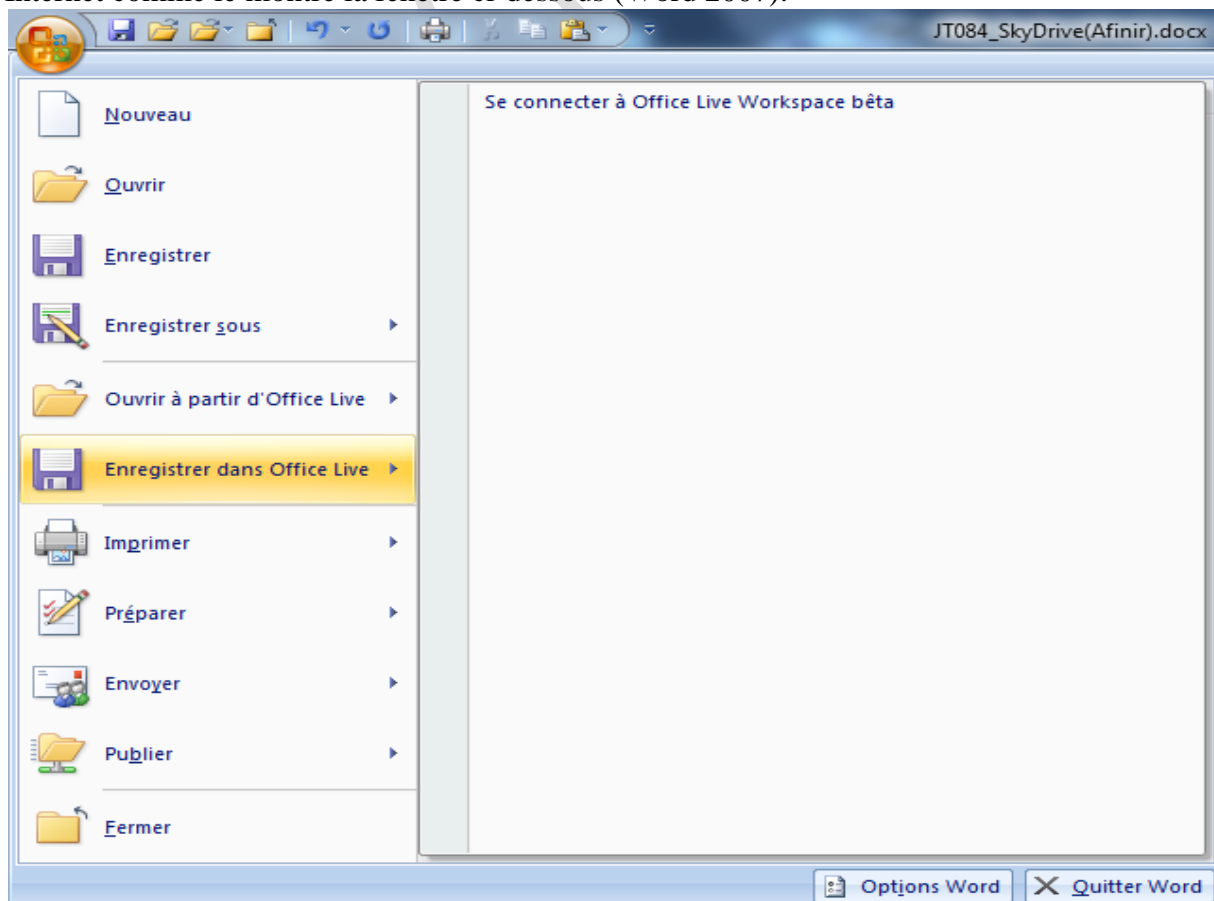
Internet comme le montre la fenêtre ci-dessous (Word 2007).

JT084_SkyDrive(Afinir).docx

Nouveau
Ouvrir
Enregistrer
Enregistrer sous
Ouvrir à partir d'Office Live
Enregistrer dans Office Live
Imprimer
Préparer
Envoyer
Publier
Fermer

Se connecter à Office Live Workspace bêta

Options Word
Quitter Word